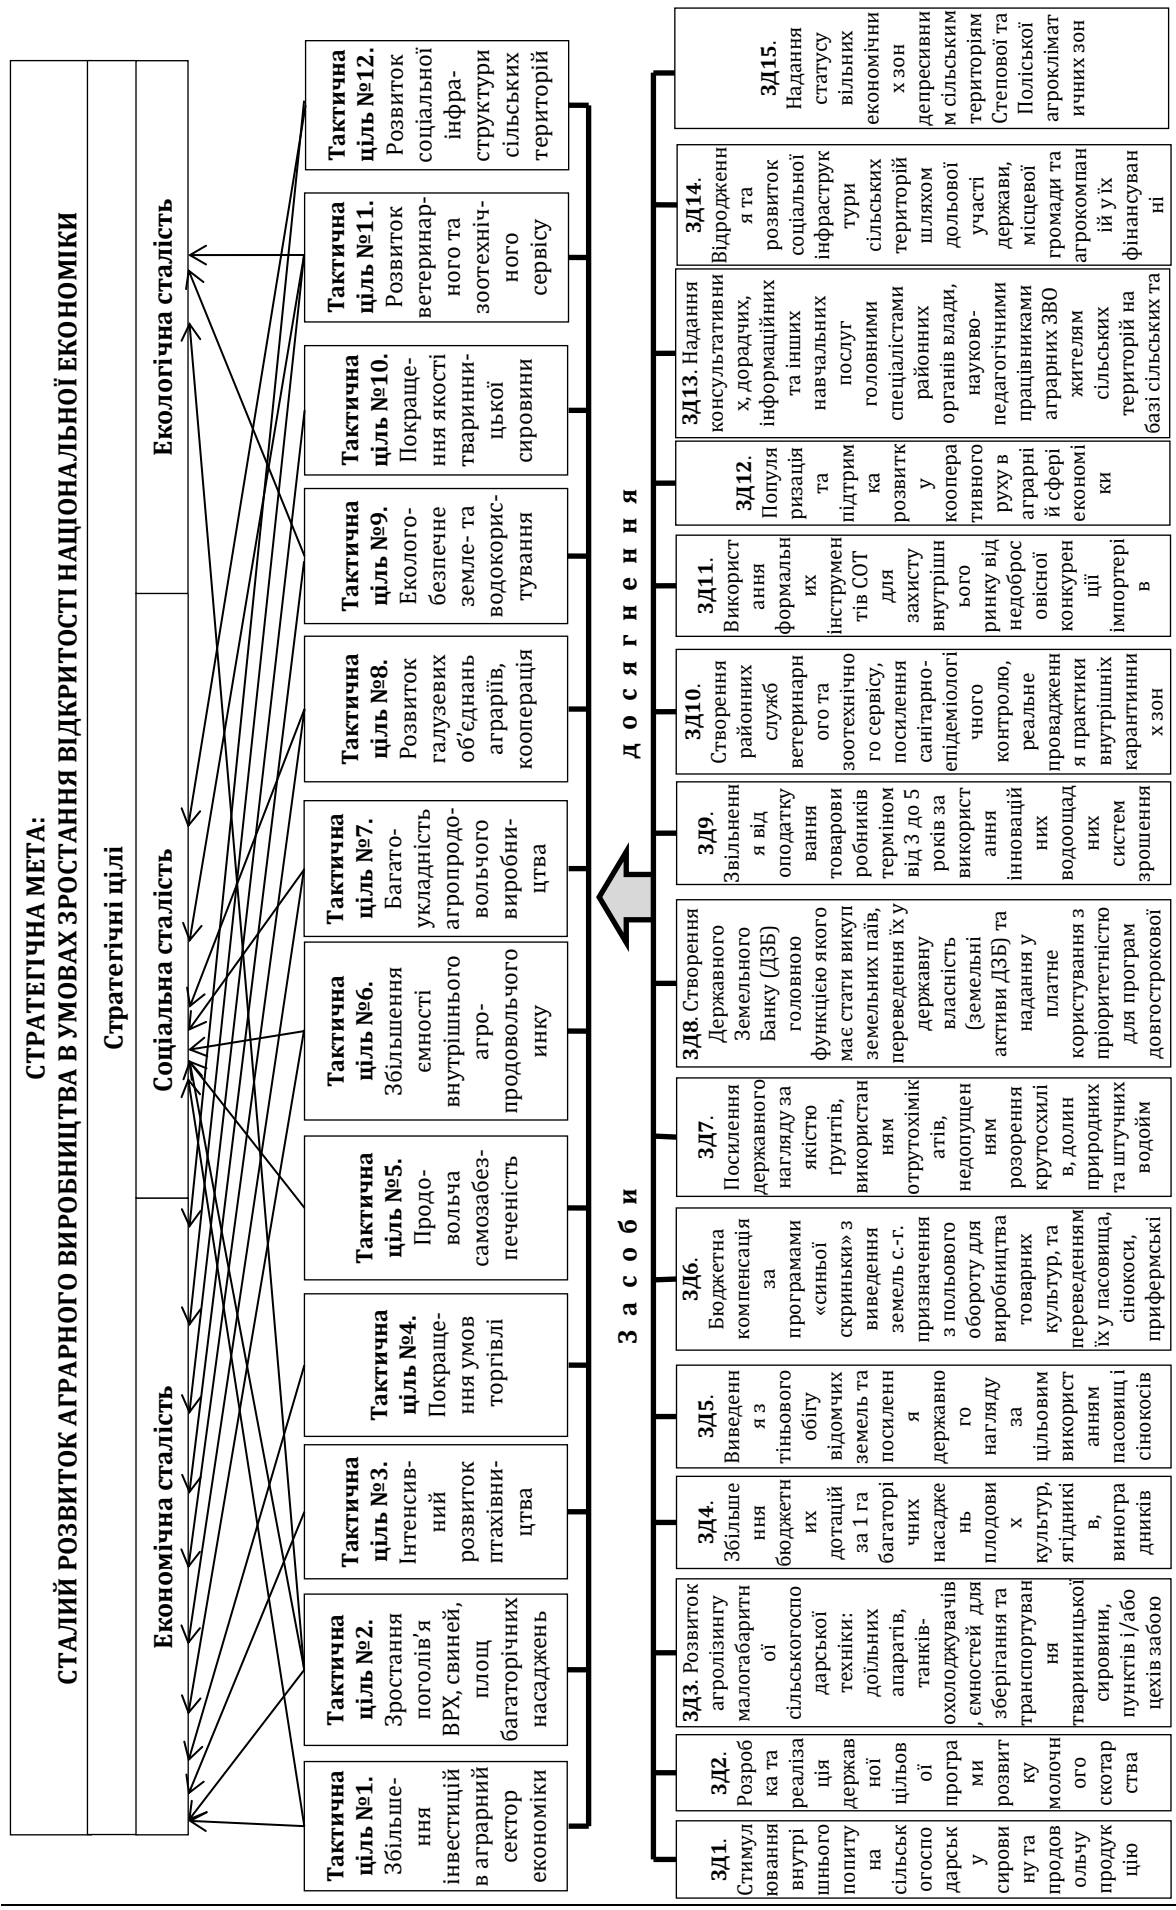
СТРАТЕГІЧНА МЕТА:
СТАЛИЙ РОЗВИТОК АГРАРНОГО ВИРОБНИЦТВА В УМОВАХ ЗРОСТАННЯ ВІДКРИТОСТІ НАЦІОНАЛЬНОЇ ЕКОНОМІКИ

Стратегічні цілі

Економічна сталість

Соціальна сталість

Екологічна сталість

**Тактична ціль №1.** Збільшення інвестицій в аграрний сектор економіки

**Тактична ціль №2.** Зростання поголів'я ВРХ, свиней, площ багаторічних насаджень

**Тактична ціль №3.** Інтенсивний розвиток птахівництва

**Тактична ціль №4.** Покращення умов торгівлі

**Тактична ціль №5.** Продовольча самозабезпеченість

**Тактична ціль №6.** Збільшення ємності внутрішнього агропродовольчого инку

**Тактична ціль №7.** Багатоукладність агропродовольчого виробництва

**Тактична ціль №8.** Розвиток галузевих об'єднань аграріїв, кооперація

**Тактична ціль №9.** Екологобезпечне земле- та водокористування

**Тактична ціль №10.** Покращення якості тваринницької сировини

**Тактична ціль №11.** Розвиток ветеринарного та зоотехнічного сервісу

**Тактична ціль №12.** Розвиток соціальної інфраструктури сільських територій

З а с о б и   д о с я г н е н н я

**ЗД1.** Стимулювання внутрішнього попиту на сільськогосподарську сировину та продовольчу продукцію

**ЗД2.** Розробка та реалізація державної цільової програми розвитку молочного скотарства

**ЗД3.** Розвиток агролізингу малогабаритної сільськогосподарської техніки: доїльних апаратів, танків-охолоджувачів, ємностей для зберігання та транспортування тваринницької сировини, пунктів і/або цехів забою

**ЗД4.** Збільшення бюджетних дотацій за 1 га багаторічних насаджень плодових культур, ягідників, виноградників

**ЗД5.** Виведення з тіньового обігу відомчих земель та посилення державного нагляду за цільовим використанням пасовищ і сінокосів

**ЗД6.** Бюджетна компенсація за програмами «синьої скриньки» з виведення земель с.-г. призначення з польового обороту для виробництва товарних культур, та переведенням їх у пасовища, сінокоси, прифермські

**ЗД7.** Посилення державного нагляду за якістю ґрунтів, використанням отрутохімікатів, недопущенням розорення крутосхилів, долин природних та штучних водойм

**ЗД8.** Створення Державного Земельного Банку (ДЗБ) головною функцією якого має стати викуп земельних паїв, переведення їх у державну власність (земельні активи ДЗБ) та надання у платне користування з пріоритетністю для програм довгострокової

**ЗД9.** Звільнення від оподаткування товаровиробників терміном від 3 до 5 років за використання інновацій них водоощадних систем зрошення

**ЗД10.** Створення районних служб ветеринарного та зоотехнічного сервісу, посилення санітарно-епідеміологічного контролю, реальне провадження практики внутрішніх карантинних зон

**ЗД11.** Використання формальних інструментів СОТ для захисту внутрішнього ринку від недобросовісної конкуренції імпортерів

**ЗД12.** Популяризація та підтримка розвитку кооперативного руху в аграрній сфері економіки

**ЗД13.** Надання консультативних, дорадчих, інформаційних та інших навчальних послуг головними спеціалістами районних органів влади, науково-педагогічними працівниками аграрних ЗВО жителям сільських територій на базі сільських та

**ЗД14.** Відродження та розвиток соціальної інфраструктури сільських територій шляхом дольової участі держави, місцевої громади та агрокомпаній у їх фінансуванні

**ЗД15.** Надання статусу вільних економічних зон депресивним сільським територіям Степової та Поліської агрокліматичних зон